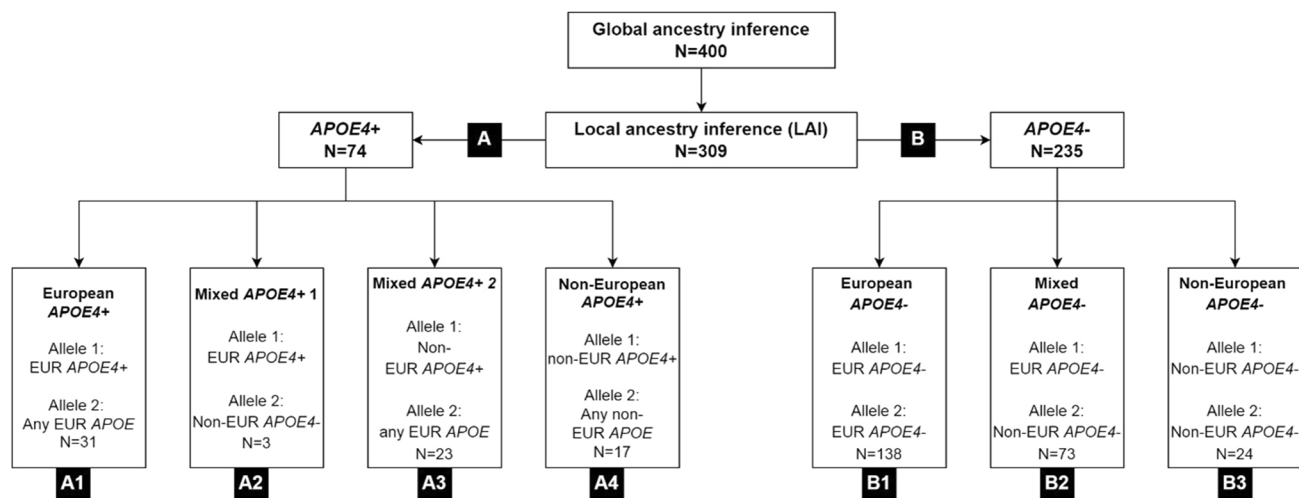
Global ancestry inference
N=400

APOE4+
N=74

A

Local ancestry inference (LAI)
N=309

B

APOE4-
N=235

European APOE4+

Allele 1:
EUR APOE4+

Allele 2:
Any EUR APOE
N=31

A1

Mixed APOE4+ 1

Allele 1:
EUR APOE4+

Allele 2:
Non-EUR APOE4-
N=3

A2

Mixed APOE4+ 2

Allele 1:
Non-EUR APOE4+

Allele 2:
any EUR APOE
N=23

A3

Non-European APOE4+

Allele 1:
non-EUR APOE4+

Allele 2:
Any non-EUR APOE
N=17

A4

European APOE4-

Allele 1:
EUR APOE4-

Allele 2:
EUR APOE4-
N=138

B1

Mixed APOE4-

Allele 1:
EUR APOE4-

Allele 2:
Non-EUR APOE4-
N=73

B2

Non-European APOE4-

Allele 1:
Non-EUR APOE4-

Allele 2:
Non-EUR APOE4-
N=24

B3